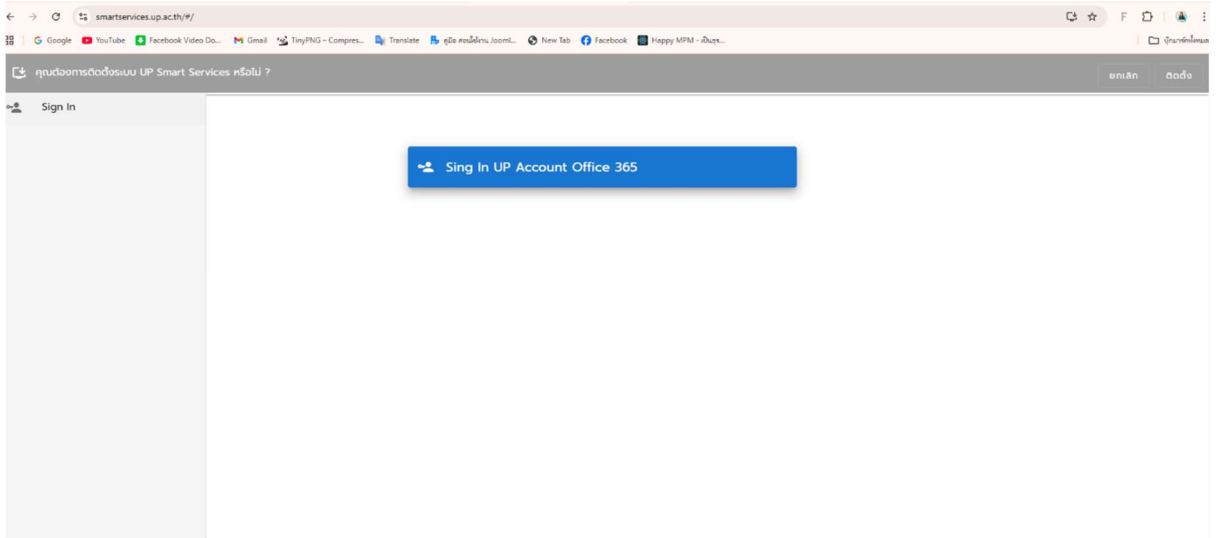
smartservices.up.ac.th/#/

Google YouTube Facebook Video Do... Gmail TinyPNG – Compres... Translate คู่มือ สอนใช้งาน Jooml... New Tab Facebook Happy MPM - เป็นธุร... บุ๊กมาร์กทั้งหมด

คุณต้องการติดตั้งระบบ UP Smart Services หรือไม่ ?

ยกเลิก ติดตั้ง

Sign In

Sing In UP Account Office 365